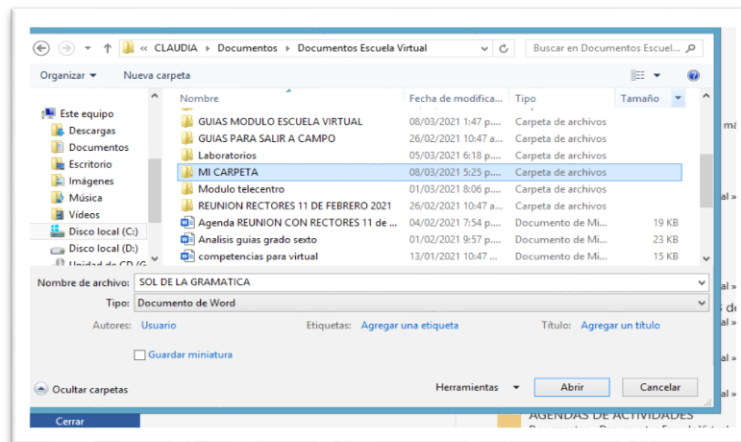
« CLAUDIA › Documentos › Documentos Escuela Virtual
Buscar en Documentos Escuel...

Organizar ▾ Nueva carpeta

Este equipo
Descargas
Documentos
Escritorio
Imágenes
Música
Vídeos
Disco local (C:)
Disco local (D:)
Unidad de CD (G

| Nombre | Fecha de modifica... | Tipo | Tamaño |
|---|---|---|---|
| GUIAS MODULO ESCUELA VIRTUAL | 08/03/2021 1:47 p.... | Carpeta de archivos | |
| GUIAS PARA SALIR A CAMPO | 26/02/2021 10:47 a... | Carpeta de archivos | |
| Laboratorios | 05/03/2021 6:18 p.... | Carpeta de archivos | |
| MI CARPETA | 08/03/2021 5:25 p.... | Carpeta de archivos | |
| Modulo telecentro | 01/03/2021 8:06 p.... | Carpeta de archivos | |
| REUNION RECTORES 11 DE FEBRERO 2021 | 26/02/2021 10:47 a... | Carpeta de archivos | |
| Agenda REUNION CON RECTORES 11 de ... | 04/02/2021 7:54 p.... | Documento de Mi... | 19 KB |
| Analisis guias grado sexto | 01/02/2021 9:57 p.... | Documento de Mi... | 23 KB |
| competencias para virtual | 13/01/2021 10:47 ... | Documento de Mi... | 15 KB |

Nombre de archivo: SOL DE LA GRAMATICA
Tipo: Documento de Word
Autores: Usuario Etiquetas: Agregar una etiqueta Título: Agregar un título
Guardar miniatura

Ocultar carpetas Herramientas ▾ Abrir Cancelar

Cerrar
AGENDAS DE ACTIVIDADES